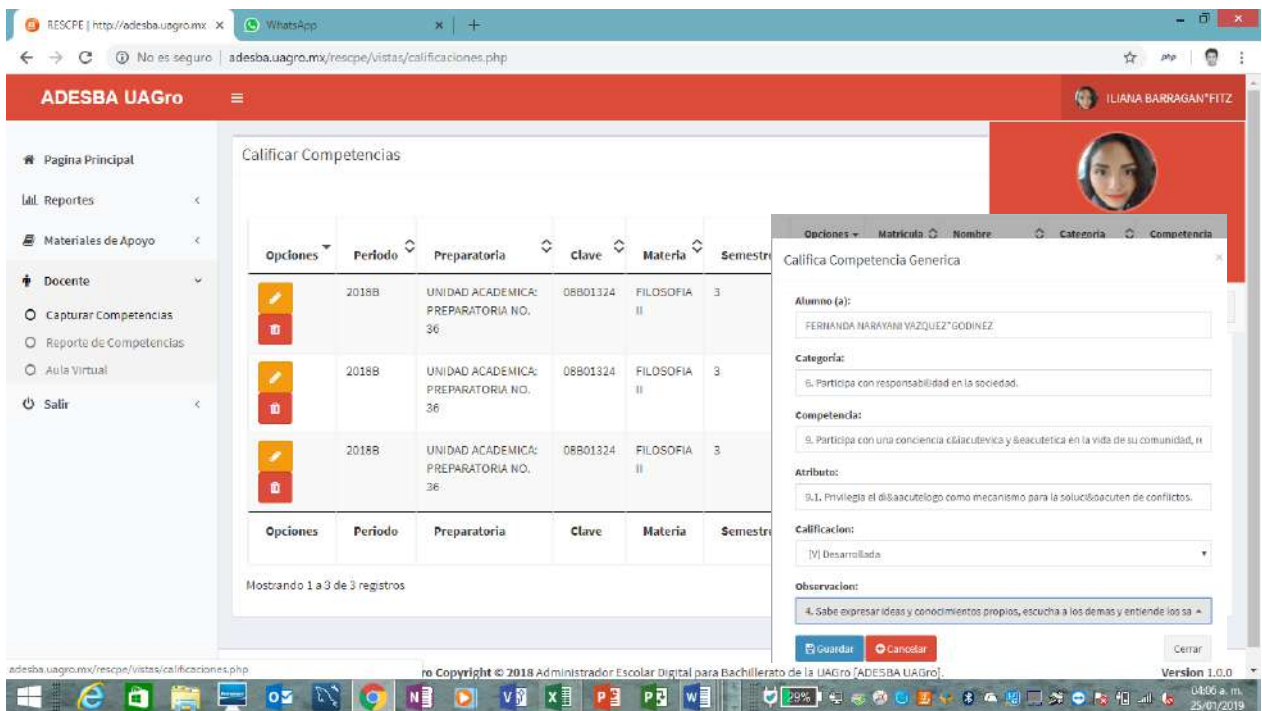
RESCPE | http://adesba.uagro.mx ×
WhatsApp ×
+

No es seguro | adesba.uagro.mx/rescpe/vistas/calificaciones.php

ADESBA UAGro
ILIANA BARRAGAN*FITZ

Pagina Principal
Reportes
Materiales de Apoyo
Docente
Capturar Competencias
Reporte de Competencias
Aula Virtual
Salir

Calificar Competencias

| Opciones | Periodo | Preparatoria | Clave | Materia | Semestre |
|---|---|---|---|---|---|
| | 2018B | UNIDAD ACADEMICA: PREPARATORIA NO. 36 | 08B01324 | FILOSOFIA II | 3 |
| | 2018B | UNIDAD ACADEMICA: PREPARATORIA NO. 36 | 08B01324 | FILOSOFIA II | 3 |
| | 2018B | UNIDAD ACADEMICA: PREPARATORIA NO. 36 | 08B01324 | FILOSOFIA II | 3 |
| Opciones | Periodo | Preparatoria | Clave | Materia | Semestre |

Mostrando 1 a 3 de 3 registros

Opciones Matricula Nombre Categoria Competencia

Califica Competencia Generica

Alumno (a):
FERNANDA NARAYANI VAZQUEZ*GODINEZ

Categoria:
6. Participa con responsabilidad en la sociedad.

Competencia:
9. Participa con una conciencia c&iacutevica y &eacutetica en la vida de su comunidad, r

Atributo:
9.1. Privilegia el di&aacutelogo como mecanismo para la soluci&oacuten de conflictos.

Calificacion:
[V] Desarrollada

Observacion:
4. Sabe expresar ideas y conocimientos propios, escucha a los demas y entiende los sa

Guardar
Cancelar
Cerrar

adesba.uagro.mx/rescpe/vistas/calificaciones.php
ro Copyright © 2018 Administrador Escolar Digital para Bachillerato de la UAGro [ADESBA UAGro].
Version 1.0.0

29%
04:06 a. m.
25/01/2019